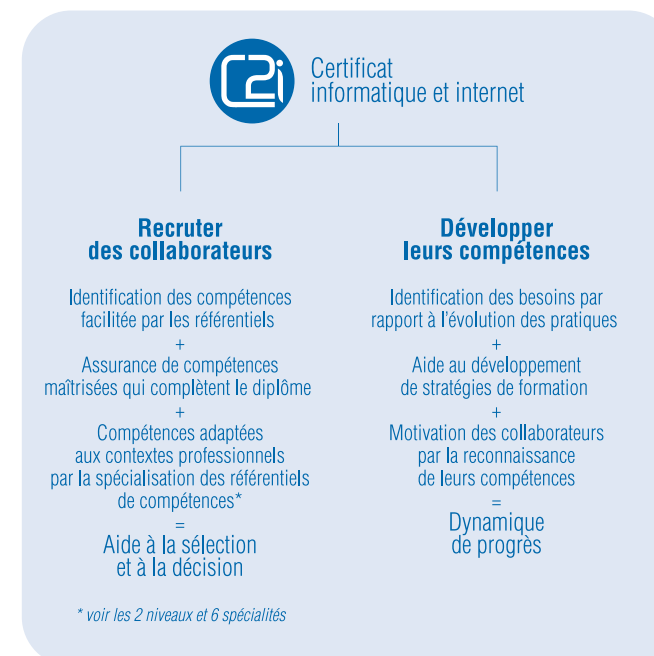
C2i

Certificat informatique et internet

Recruter des collaborateurs

Identification des compétences facilitée par les référentiels
+
Assurance de compétences maîtrisées qui complètent le diplôme
+
Compétences adaptées aux contextes professionnels par la spécialisation des référentiels de compétences*
=
Aide à la sélection et à la décision

* voir les 2 niveaux et 6 spécialités

Développer leurs compétences

Identification des besoins par rapport à l'évolution des pratiques
+
Aide au développement de stratégies de formation
+
Motivation des collaborateurs par la reconnaissance de leurs compétences
=
Dynamique de progrès